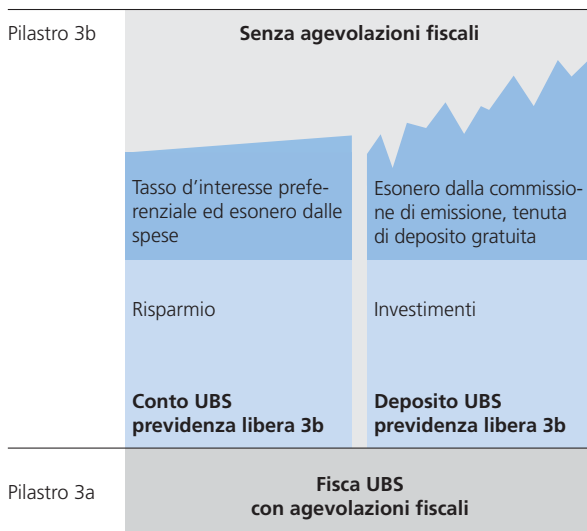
Pilastro 3b

Senza agevolazioni fiscali

Tasso d'interesse preferenziale ed esonero dalle spese

Risparmio

Conto UBS previdenza libera 3b

Esonero dalla commissione di emissione, tenuta di deposito gratuita

Investimenti

Deposito UBS previdenza libera 3b

Pilastro 3a

Fisca UBS con agevolazioni fiscali